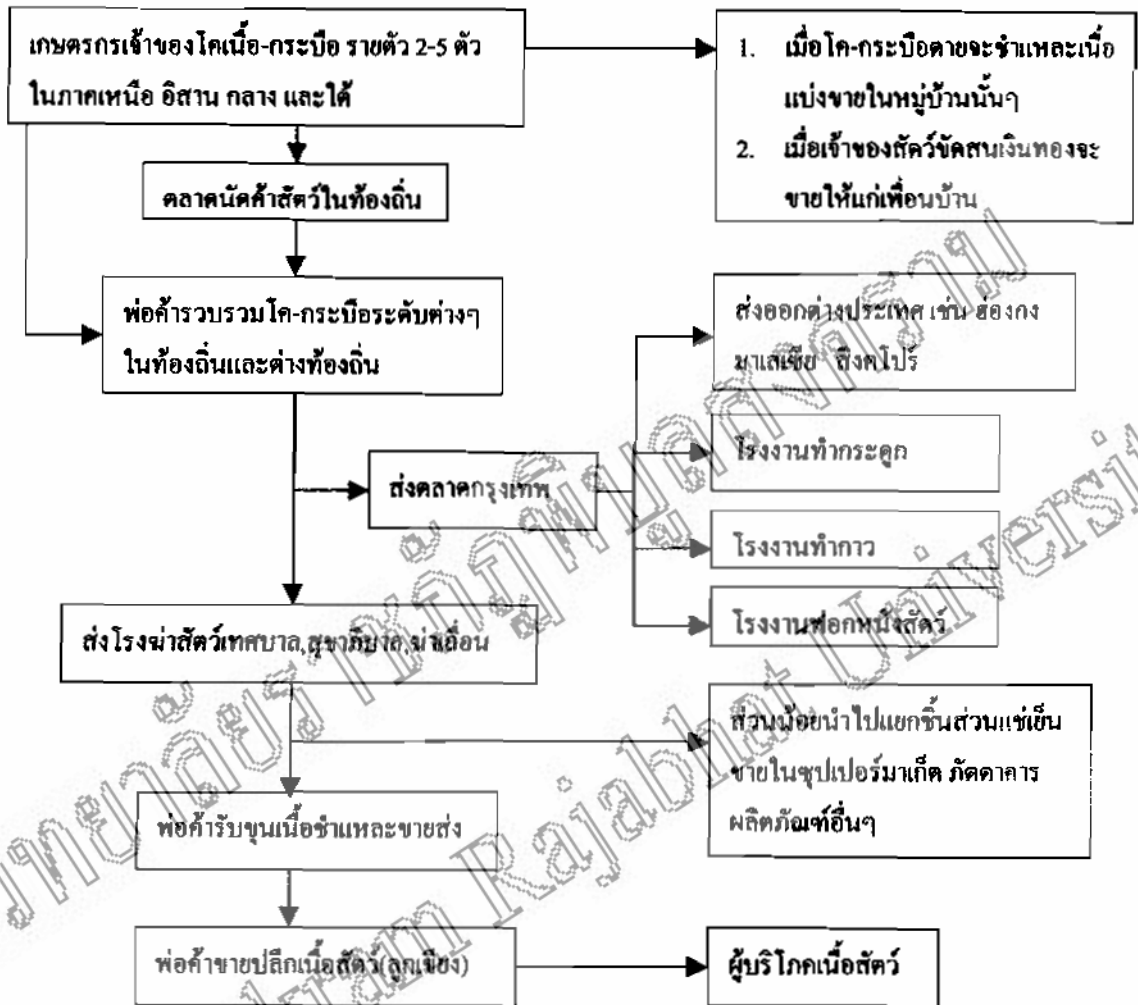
เกษตรกรเจ้าของโคเนื้อ-กระบือ รายตัว 2-5 ตัว ในภาคเหนือ อีสาน กลาง และใต้

1. เมื่อโค-กระบือตายจะชำแหละเนื้อแบ่งขายในหมู่บ้านนั้นๆ
2. เมื่อเจ้าของสัตว์ขัดสนเงินทองจะขายให้แก่เพื่อนบ้าน

ตลาดนัดค้าสัตว์ในท้องถิ่น

พ่อค้ารวบรวมโค-กระบือระดับต่างๆ ในท้องถิ่นและต่างท้องถิ่น

ส่งออกต่างประเทศ เช่น ฮ่องกง มาเลเซีย สิงคโปร์

ส่งตลาดกรุงเทพ

โรงงานทำกระดูก

โรงงานทำกาว

โรงงานฟอกหนังสัตว์

ส่งโรงฆ่าสัตว์เทศบาล,สุขาภิบาล,ฆ่าเถื่อน

ส่วนน้อยนำไปแยกชิ้นส่วนแช่เย็น ขายในซุปเปอร์มาเก็ต ภัตตาคาร ผลิตภัณฑ์อื่นๆ

พ่อค้ารับขุนเนื้อชำแหละขายส่ง

พ่อค้าขายปลีกเนื้อสัตว์(ลูกเขียง)

ผู้บริโภคเนื้อสัตว์

มหาวิทยาลัยราชภัฏพิบูลสงคราม
Pibulsongkram Rajabhat University